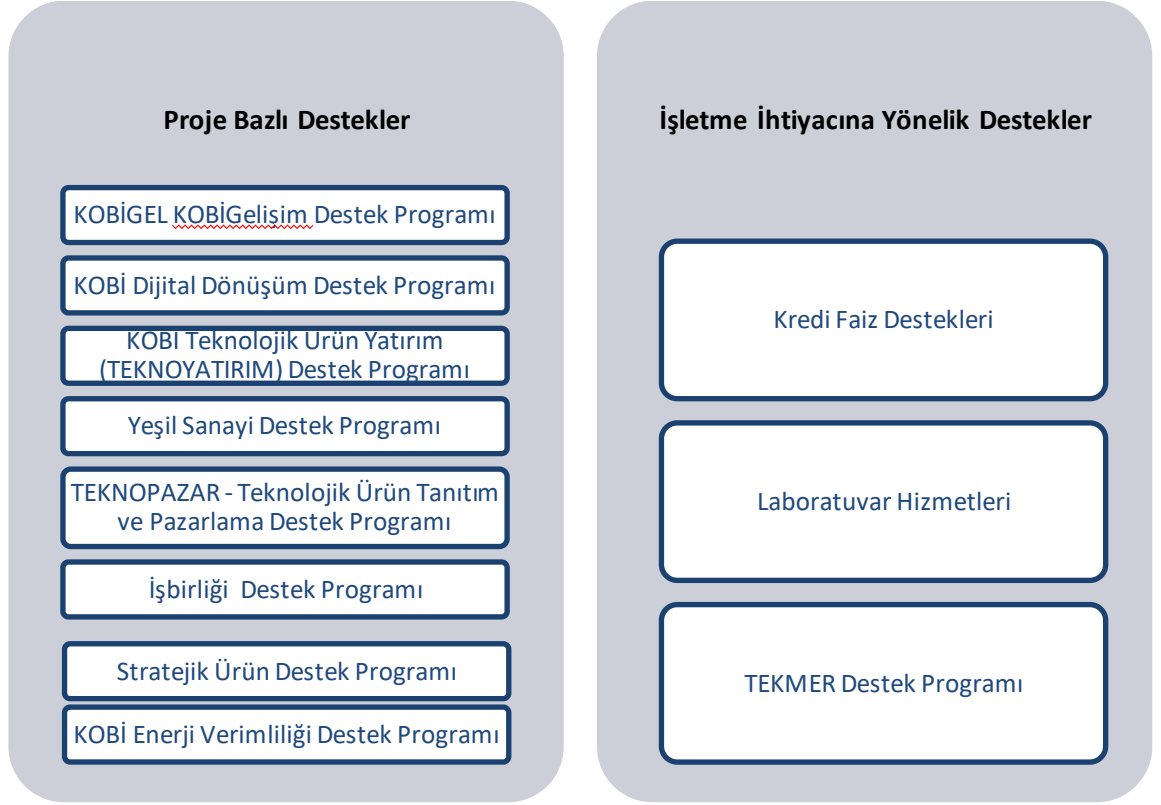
Proje Bazlı Destekler

KOBİGEL KOBİGelişim Destek Programı

KOBİ Dijital Dönüşüm Destek Programı

KOBİ Teknolojik Ürün Yatırım (TEKNOYATIRIM) Destek Programı

Yeşil Sanayi Destek Programı

TEKNOPAZAR - Teknolojik Ürün Tanıtım ve Pazarlama Destek Programı

İşbirliği Destek Programı

Stratejik Ürün Destek Programı

KOBİ Enerji Verimliliği Destek Programı

İşletme İhtiyacına Yönelik Destekler

Kredi Faiz Destekleri

Laboratuvar Hizmetleri

TEKMER Destek Programı